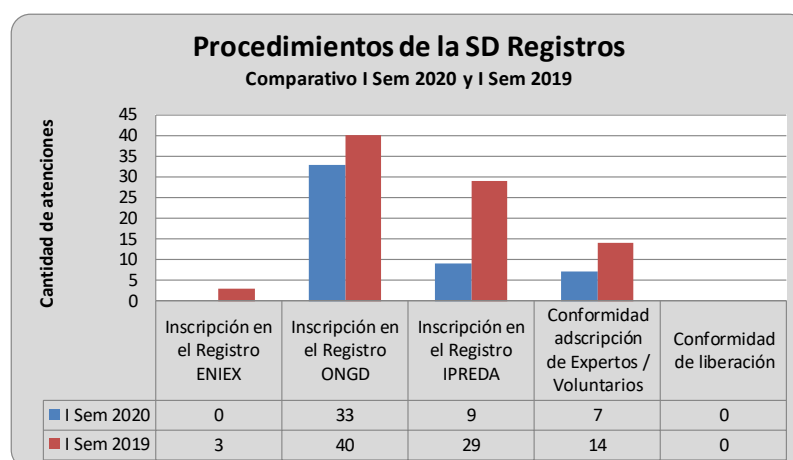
Procedimientos de la SD Registros
Comparativo I Sem 2020 y I Sem 2019

Cantidad de atenciones

45
40
35
30
25
20
15
10
5
0

| | Inscripción en el Registro ENIEX | Inscripción en el Registro ONGD | Inscripción en el Registro IPREDA | Conformidad adscripción de Expertos / Voluntarios | Conformidad de liberación |
|---|---|---|---|---|---|
| I Sem 2020 | 0 | 33 | 9 | 7 | 0 |
| I Sem 2019 | 3 | 40 | 29 | 14 | 0 |